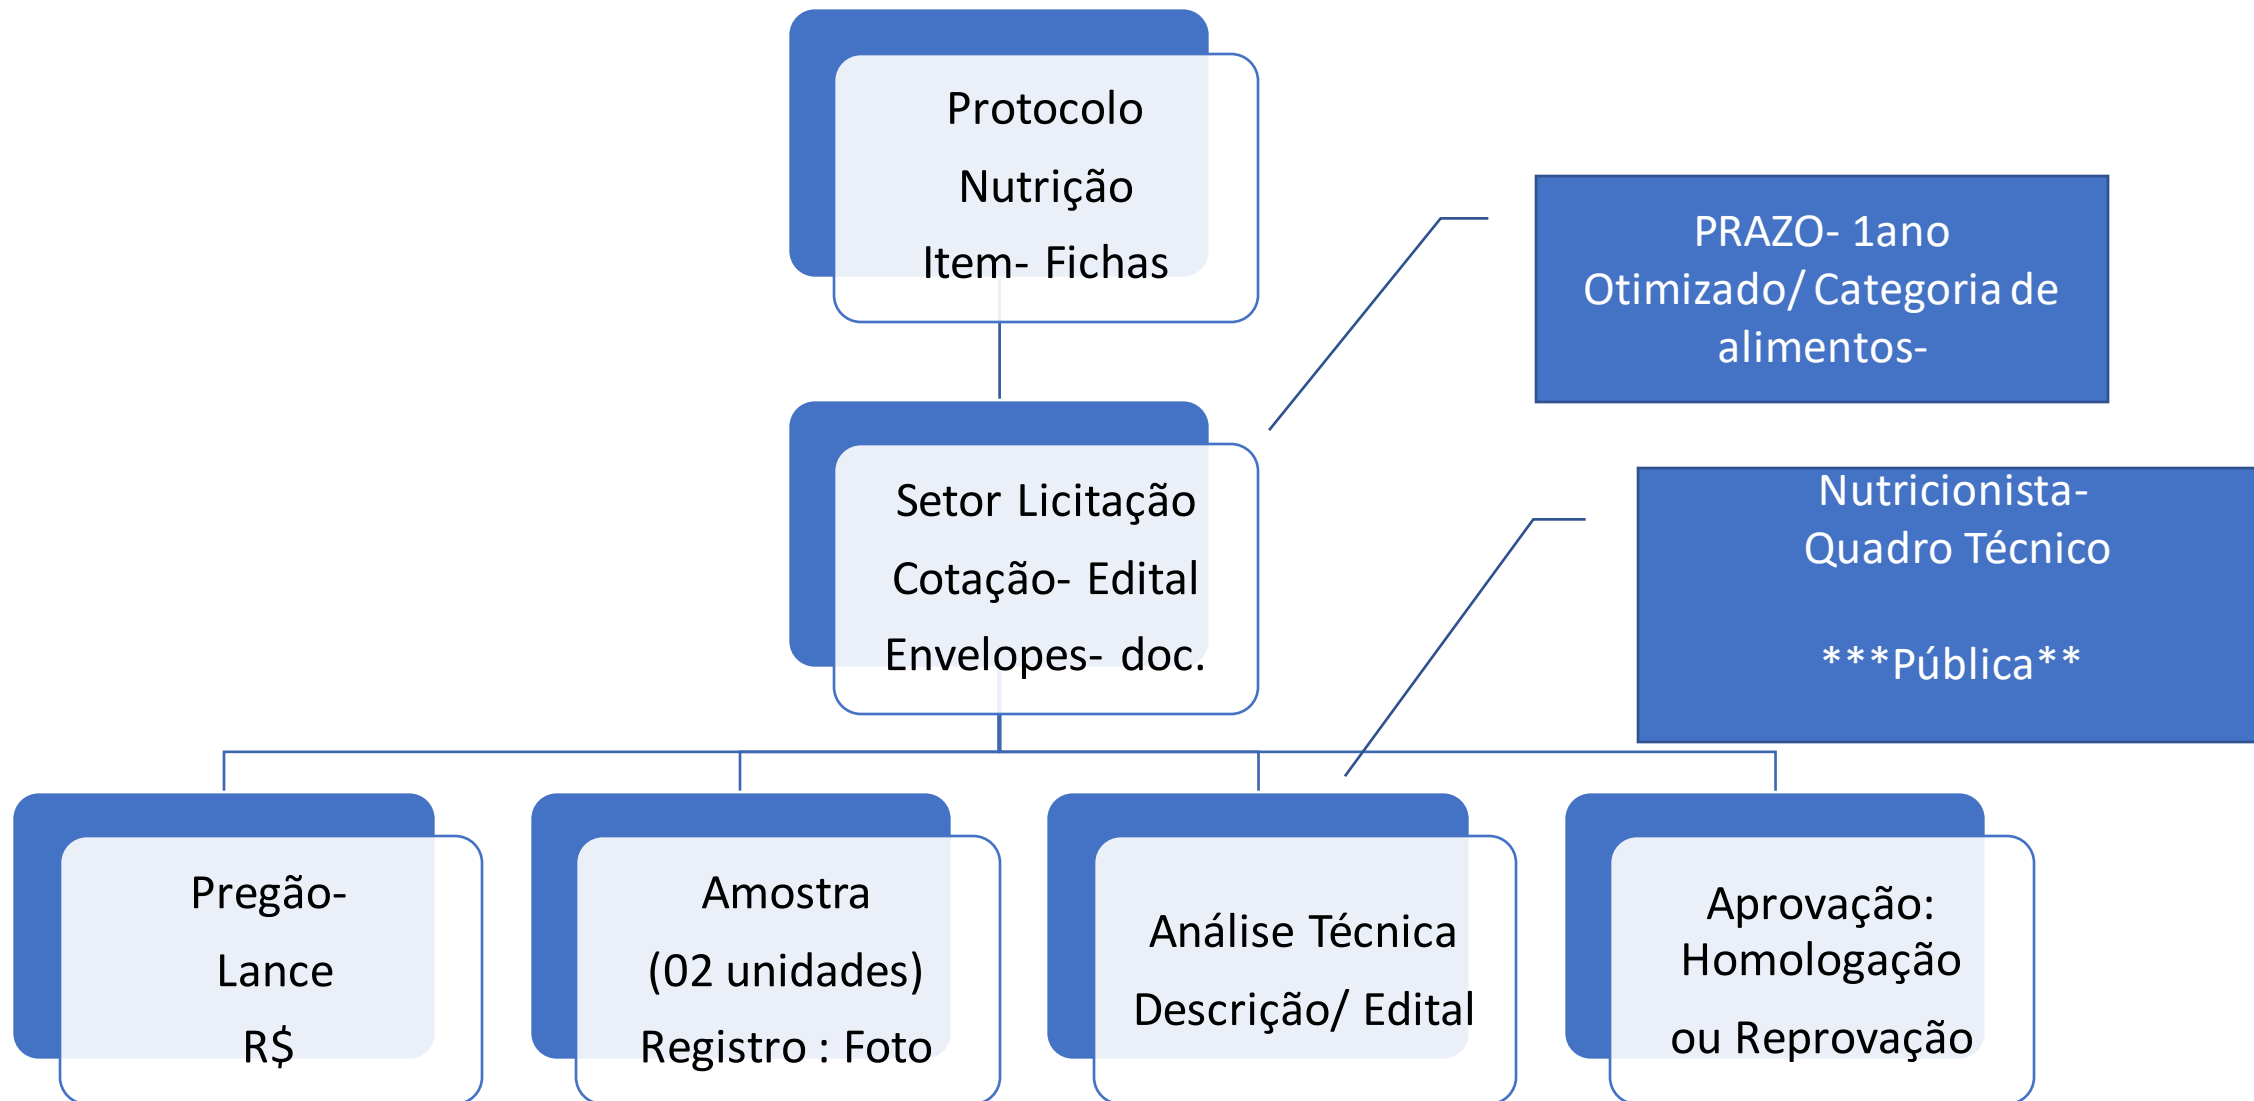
Protocolo
Nutrição
Item- Fichas

PRAZO- 1ano
Otimizado/ Categoria de alimentos-

Setor Licitação
Cotação- Edital
Envelopes- doc.

Nutricionista-
Quadro Técnico

***Pública**

Pregão-
Lance
R$

Amostra
(02 unidades)
Registro : Foto

Análise Técnica
Descrição/ Edital

Aprovação:
Homologação
ou Reprovação